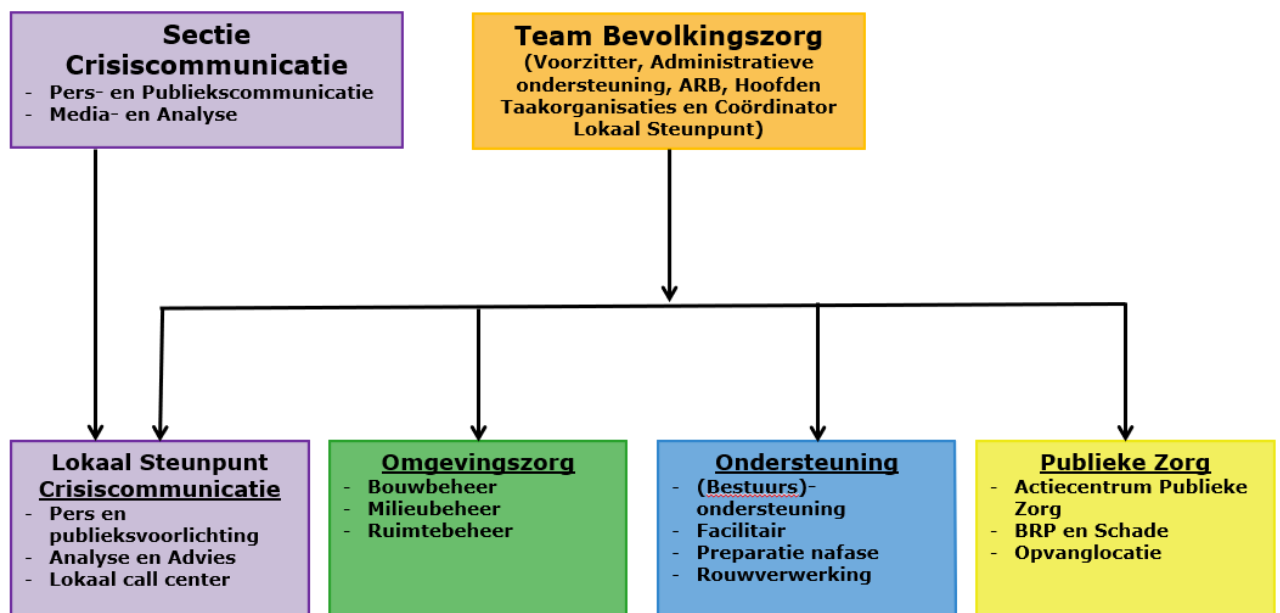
Sectie Crisiscommunicatie
- Pers- en Publiekscommunicatie
- Media- en Analyse

Team Bevolkingszorg
(Voorzitter, Administratieve ondersteuning, ARB, Hoofden Taakorganisaties en Coördinator Lokaal Steunpunt)

Lokaal Steunpunt Crisiscommunicatie
- Pers en publieksvoorlichting
- Analyse en Advies
- Lokaal call center

Omgevingszorg
- Bouwbeheer
- Milieubeheer
- Ruimtebeheer

Ondersteuning
- (Bestuurs)-ondersteuning
- Facilitair
- Preparatie nafase
- Rouwverwerking

Publieke Zorg
- Actiecentrum Publieke Zorg
- BRP en Schade
- Opvanglocatie